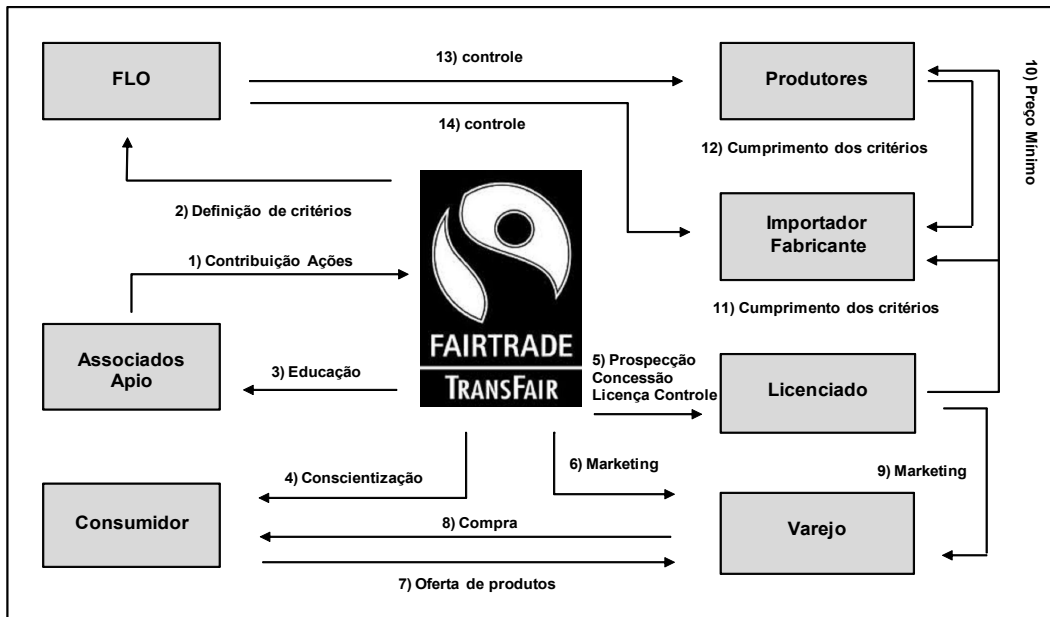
FLO

13) controle

Produtores

10) Preço Mínimo

14) controle

12) Cumprimento dos critérios

2) Definição de critérios

Importador Fabricante

1) Contribuição Ações

11) Cumprimento dos critérios

FAIRTRADE

TRANSFAIR

Associados Apio

3) Educação

5) Prospecção Concessão Licença Controle

Licenciado

4) Conscientização

6) Marketing

9) Marketing

Consumidor

8) Compra

Varejo

7) Oferta de produtos